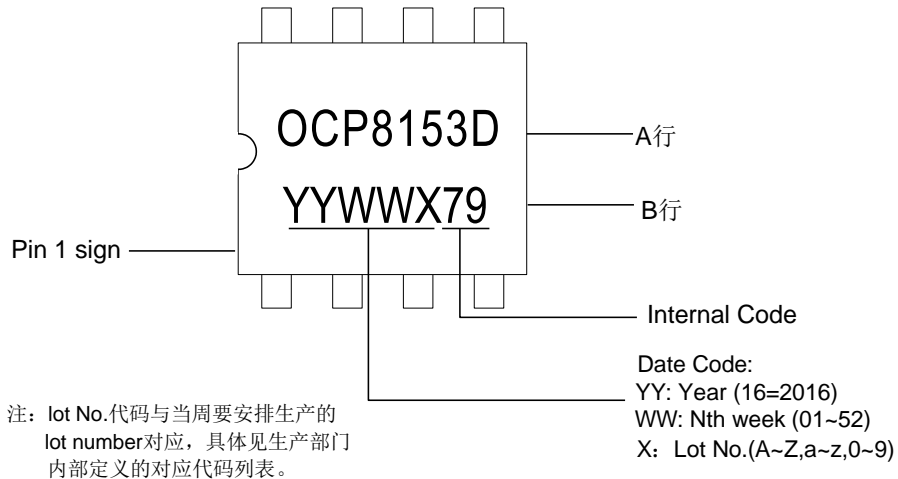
OCP8153D

YYWWX79

A行

B行

Pin 1 sign

Internal Code

Date Code:
YY: Year (16=2016)
WW: Nth week (01~52)
X：Lot No.(A~Z,a~z,0~9)

注：lot No.代码与当周要安排生产的 lot number对应，具体见生产部门内部定义的对应代码列表。